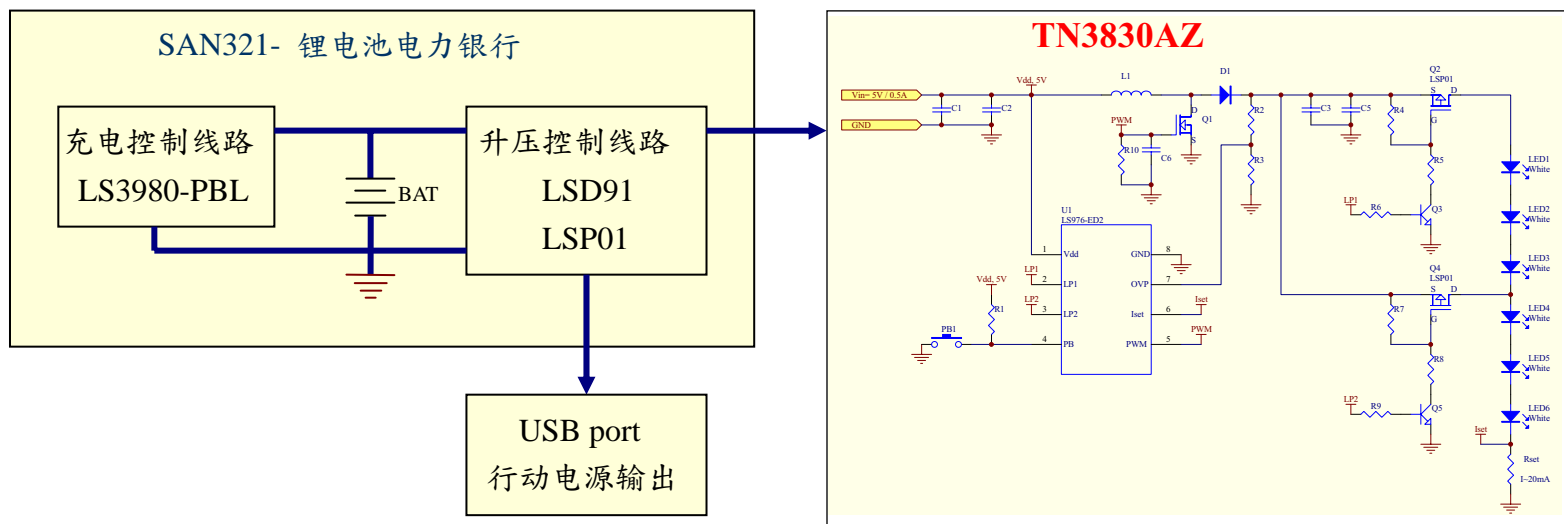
SAN321- 锂电池电力银行

充电控制线路
LS3980-PBL

BAT

升压控制线路
LSD91
LSP01

USB port
行动电源输出

TN3830AZ

Vin= 5V / 0.5A
GND
C1
C2
Vdd_5V
L1
D1
PWM
R10
C6
D
Q1
S
R2
R3
C3
C5
R4
Q2
LSP01
S
D
G
R5
LP1
R6
Q3
LED1
White
LED2
White
LED3
White
Q4
LSP01
S
D
G
R7
R8
LP2
R9
Q5
LED4
White
LED5
White
LED6
White
Iset
Rset
I~20mA
U1
LS976-ED2
1 Vdd
2 LP1
3 LP2
4 PB
GND 8
OVP 7
Iset 6
PWM 5
LP1
LP2
Vdd_5V
R1
PB1
Iset
PWM